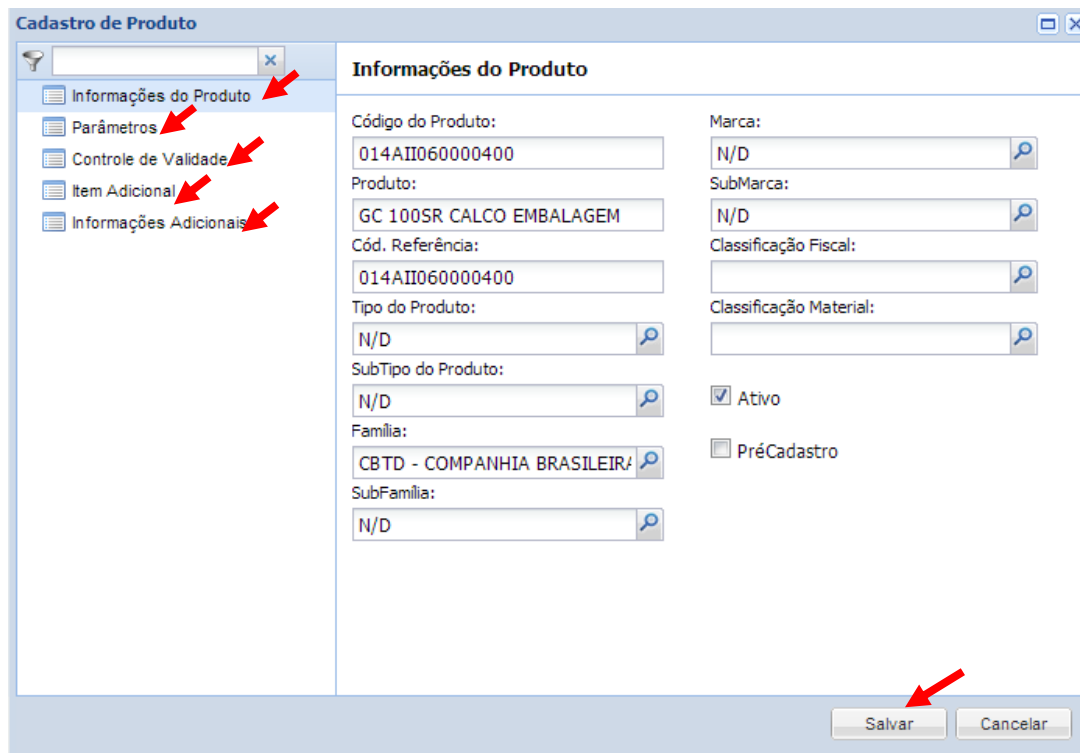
Cadastro de Produto

Informações do Produto
Parâmetros
Controle de Validade
Item Adicional
Informações Adicionais

Informações do Produto

Código do Produto:
014AII060000400
Produto:
GC 100SR CALCO EMBALAGEM
Cód. Referência:
014AII060000400
Tipo do Produto:
N/D
SubTipo do Produto:
N/D
Família:
CBTD - COMPANHIA BRASILEIRA
SubFamília:
N/D

Marca:
N/D
SubMarca:
N/D
Classificação Fiscal:
Classificação Material:
Ativo
PréCadastro

Salvar
Cancelar